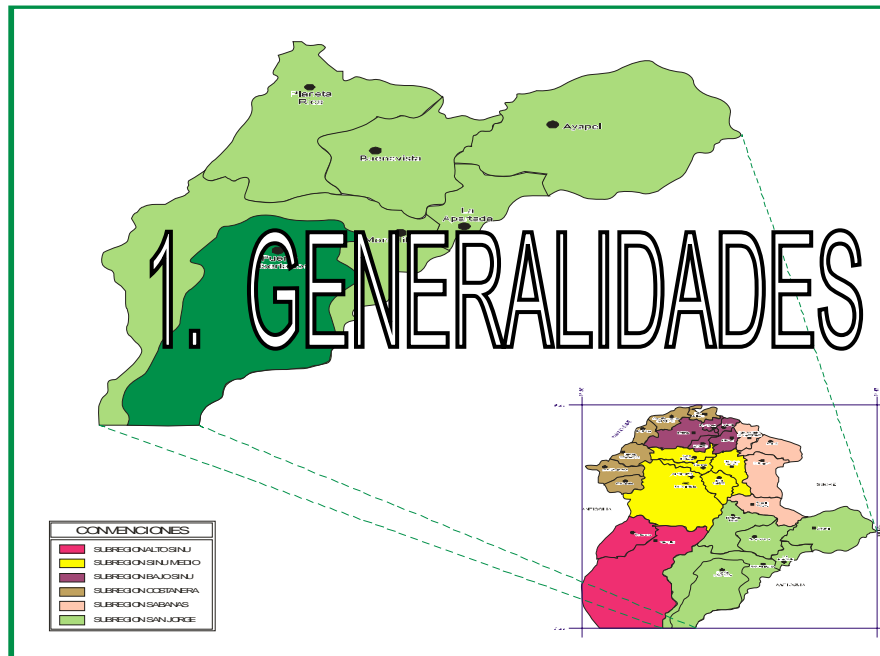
Puerto Libertador
Buenavista
Ayapel
La Apartada
Montelíbano

1. GENERALIDADES

CONVENCIONES
SUBREGION ALTO SINU
SUBREGION SINU MEDIO
SUBREGION BAJO SINU
SUBREGION COSTANERA
SUBREGION SABANAS
SUBREGION SAN JORGE